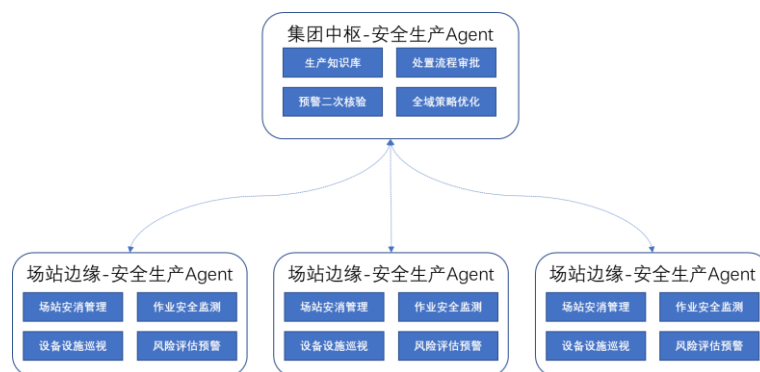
集团中枢-安全生产Agent

生产知识库

处置流程审批

预警二次核验

全域策略优化

场站边缘-安全生产Agent

场站安消管理

作业安全监测

设备设施巡视

风险评估预警

场站边缘-安全生产Agent

场站安消管理

作业安全监测

设备设施巡视

风险评估预警

场站边缘-安全生产Agent

场站安消管理

作业安全监测

设备设施巡视

风险评估预警